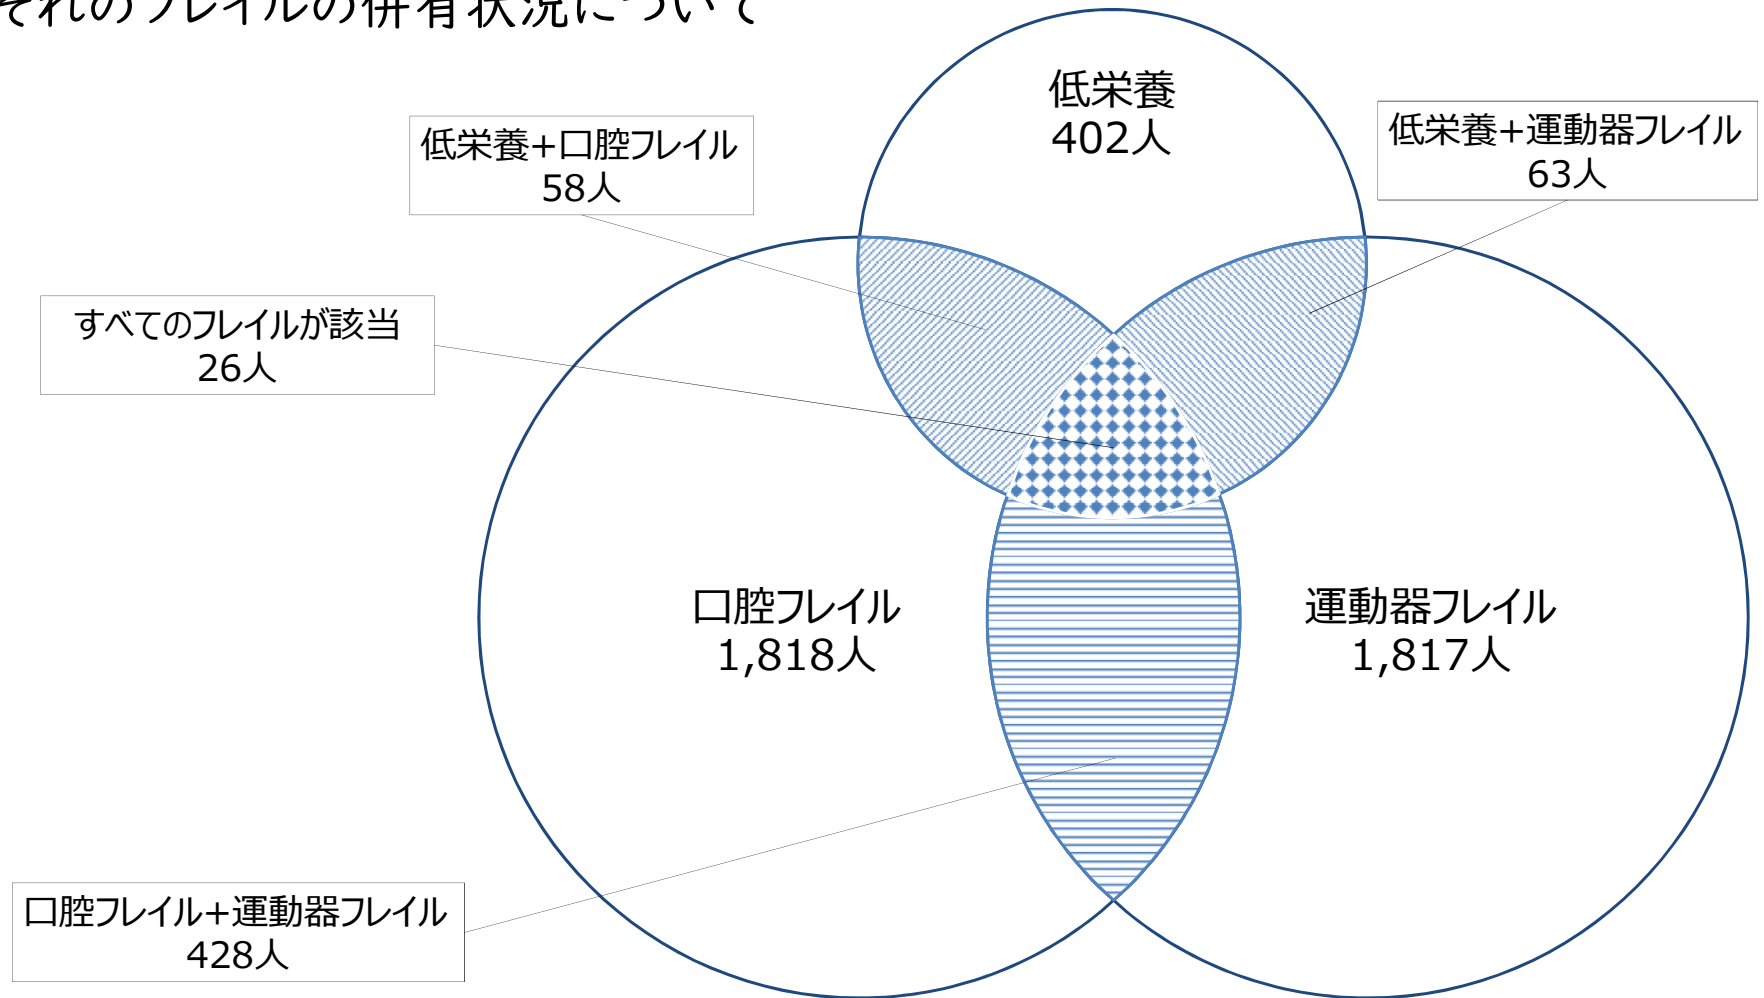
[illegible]それのフレイルの併有状況について

低栄養
402人

低栄養+口腔フレイル
58人

低栄養+運動器フレイル
63人

すべてのフレイルが該当
26人

口腔フレイル
1,818人

運動器フレイル
1,817人

口腔フレイル+運動器フレイル
428人